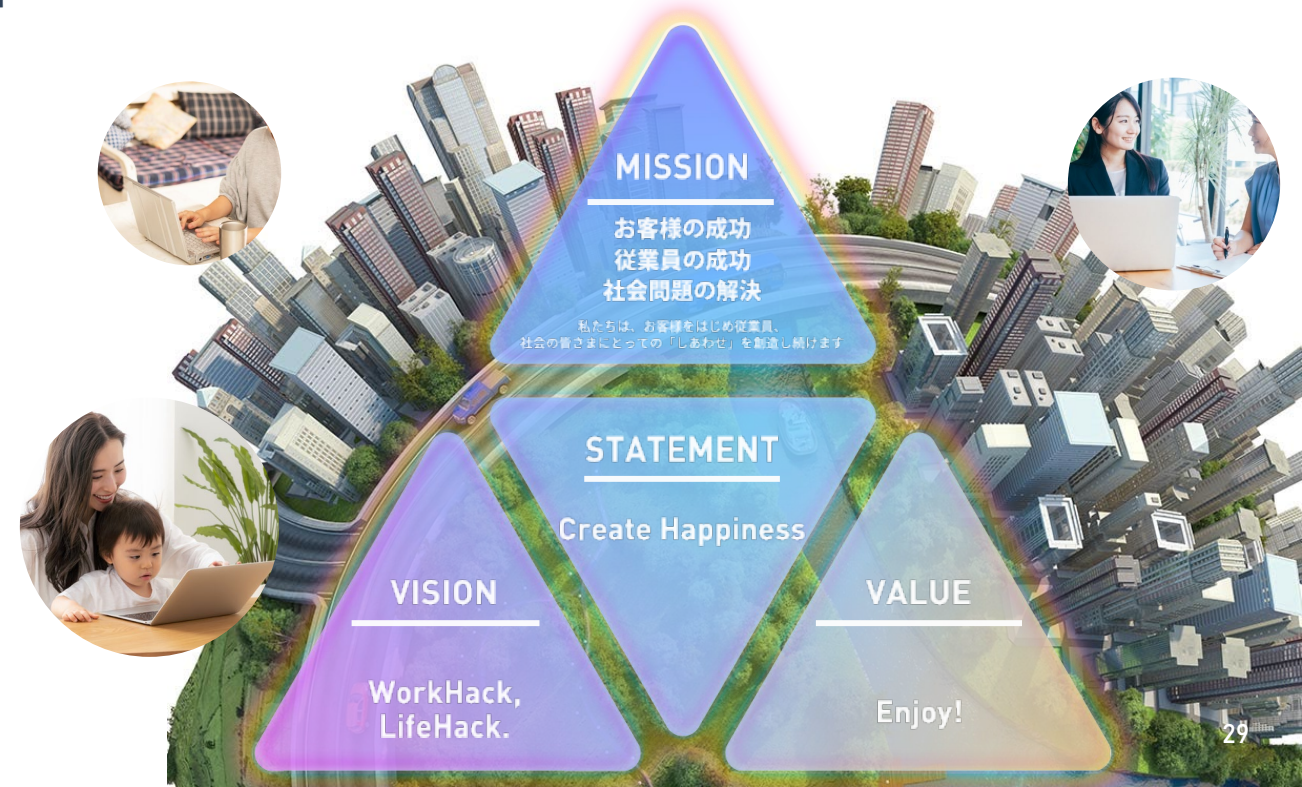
MISSION

お客様の成功
従業員の成功
社会問題の解決

私たちは、お客様をはじめ従業員、
社会の皆さまにとっての「しあわせ」を創造し続けます

STATEMENT

Create Happiness

VISION

WorkHack,
LifeHack.

VALUE

Enjoy!

29